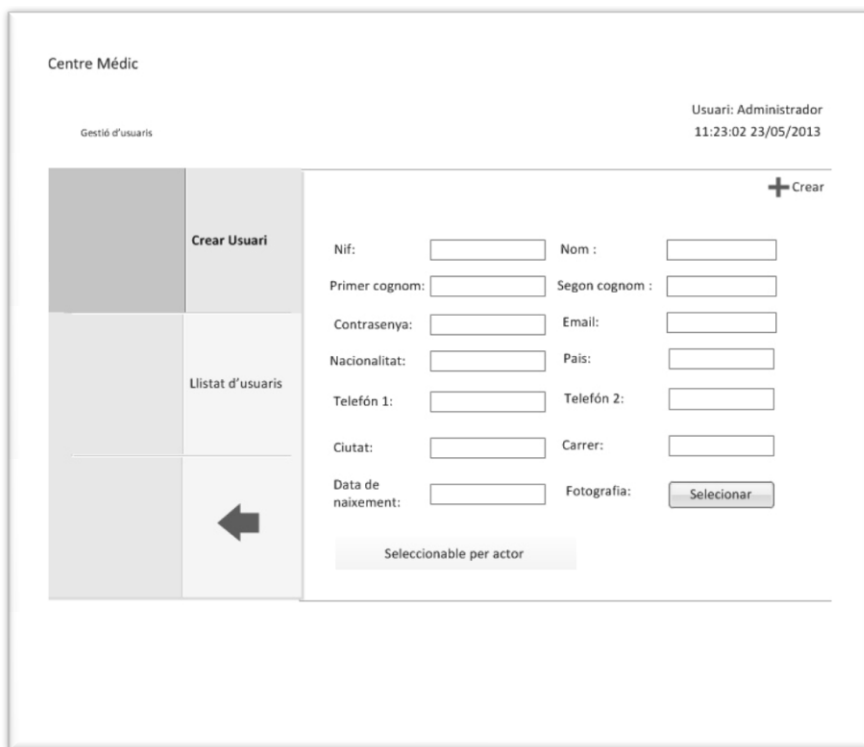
Centre Médic

Gestió d'usuaris

Usuari: Administrador
11:23:02 23/05/2013

Crear Usuari

Llistat d'usuaris

+ Crear

Nif:

Nom :

Primer cognom:

Segon cognom :

Contrasenya:

Email:

Nacionalitat:

Pais:

Telefón 1:

Telefón 2:

Ciutat:

Carrer:

Data de naixement:

Fotografia:

Selecionar

Seleccionable per actor